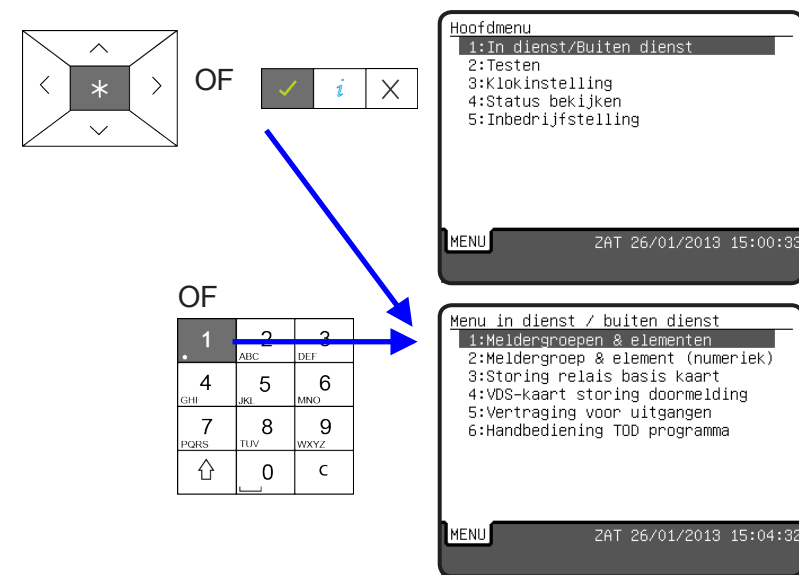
OF

*

$i$

OF

1 .
2 ABC
3 DEF
4 GHI
5 JKL
6 MNO
7 PQRS
8 TUV
9 WXYZ
0
C

Hoofdmenu
1:In dienst/Buiten dienst
2:Testen
3:Klokinstelling
4:Status bekijken
5:Inbedrijfstelling

MENU
ZAT 26/01/2013 15:00:33

Menu in dienst / buiten dienst
1:Meldergroepen & elementen
2:Meldergroep & element (numeriek)
3:Storing relais basis kaart
4:VDS-kaart storing doormelding
5:Vertraging voor uitgangen
6:Handbediening TOD programma

MENU
ZAT 26/01/2013 15:04:32